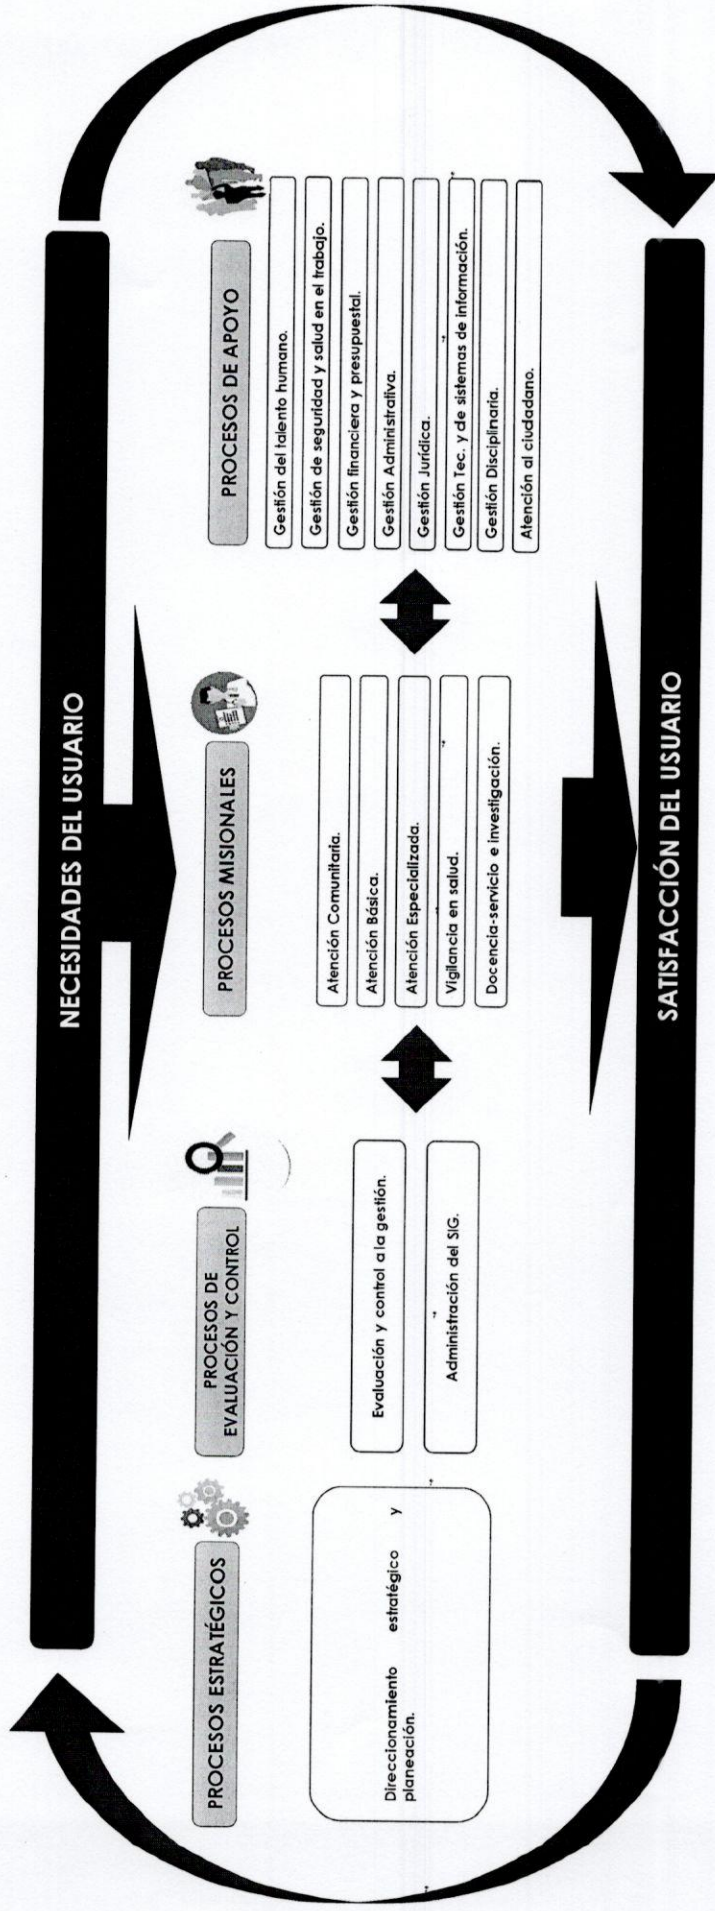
NECESIDADES DEL USUARIO

PROCESOS ESTRATÉGICOS

Direccionamiento estratégico y planeación.

PROCESOS DE EVALUACIÓN Y CONTROL

Evaluación y control a la gestión.

Administración del SIG.

PROCESOS MISIONALES

Atención Comunitaria.

Atención Básica.

Atención Especializada.

Vigilancia en salud.

Docencia-servicio e investigación.

PROCESOS DE APOYO

Gestión del talento humano.

Gestión de seguridad y salud en el trabajo.

Gestión financiera y presupuestal.

Gestión Administrativa.

Gestión Jurídica.

Gestión Tec. y de sistemas de información.

Gestión Disciplinaria.

Atención al ciudadano.

SATISFACCIÓN DEL USUARIO